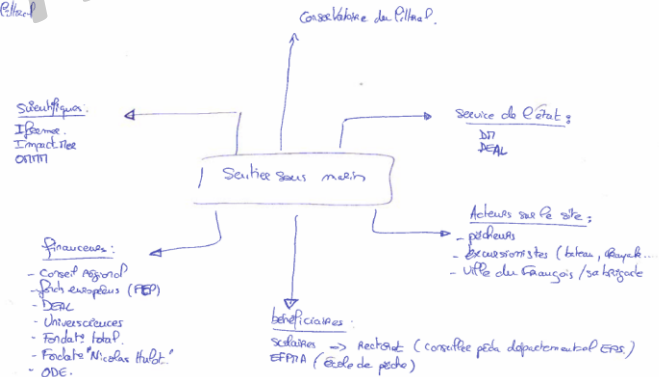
Pillard

Conservatoire du Pillard.

Scientifiques :
Ifremer.
Impact Mer
OMMM

Service de l'état :
DM
DEAL

Sentier sous marin

Acteurs sur le site :
- pêcheurs
- Excursionnistes (bateau, Kayak...
- Ville du François / sa brigade

Financeurs :
- Conseil régional
- Fonds européens (FEP)
- DEAL
- Universcience
- Fondat° total.
- Fondat° "Nicolas Hulot."
- ODE.

bénéficiaires :
scolaires → Rectorat (conseiller péda départemental EPS)
EFPMA (Ecole de pêche)